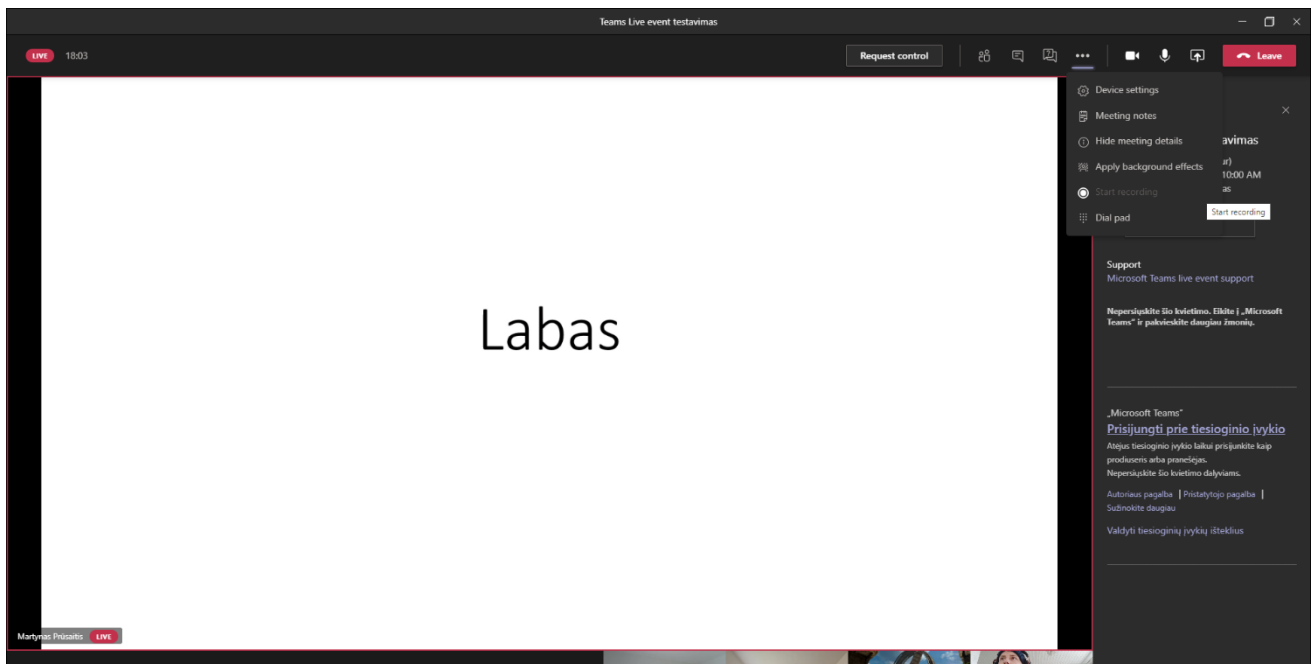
Teams Live event testavimas

LIVE 18:03

Request control

Leave

Device settings
Meeting notes
Hide meeting details
Apply background effects
Start recording
Dial pad

Start recording

avimas
r)
10:00 AM
as

Labas

Support
Microsoft Teams live event support

Nepersiųskite šio kvietimo. Eikite į „Microsoft Teams" ir pakvieskite daugiau žmonių.

„Microsoft Teams"
Prisijungti prie tiesioginio įvykio
Atėjus tiesioginio įvykio laikui prisijunkite kaip prodiuseris arba pranešėjas.
Nepersiųskite šio kvietimo dalyviams.

Autoriaus pagalba | Pristatytojo pagalba | Sužinokite daugiau

Valdyti tiesioginių įvykių išteklius

Martynas Prūsaitis LIVE